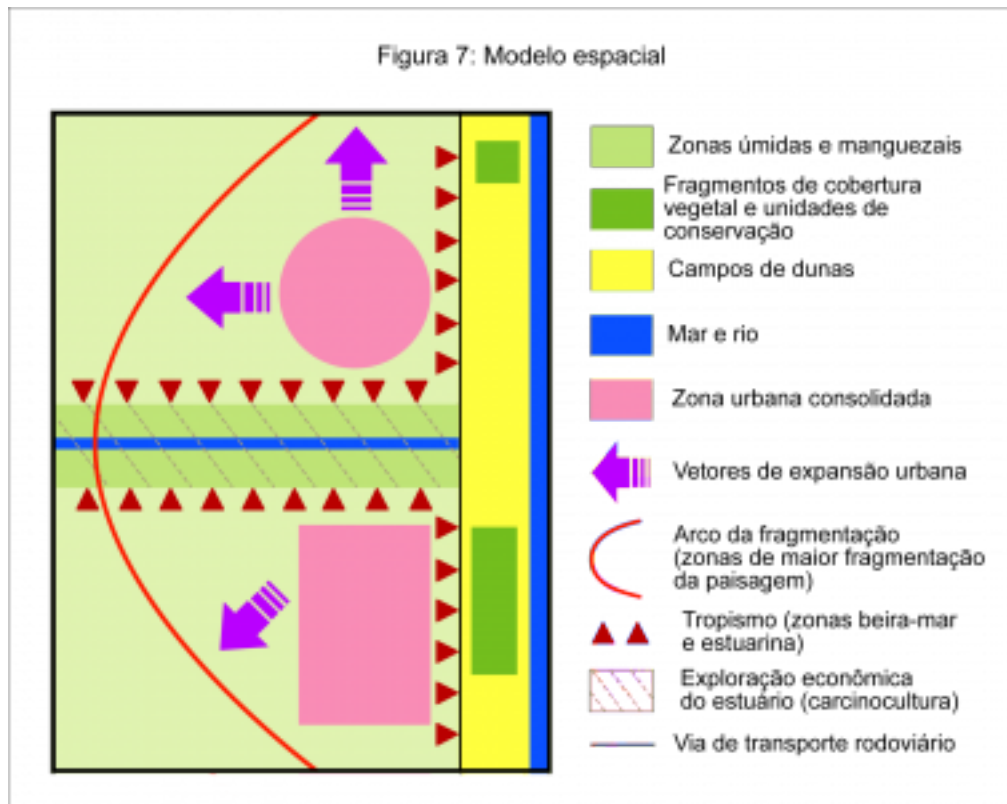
Figura 7: Modelo espacial

Zonas úmidas e manguezais

Fragmentos de cobertura vegetal e unidades de conservação

Campos de dunas

Mar e rio

Zona urbana consolidada

Vetores de expansão urbana

Arco da fragmentação (zonas de maior fragmentação da paisagem)

Tropismo (zonas beira-mar e estuarina)

Exploração econômica do estuário (carcinocultura)

Via de transporte rodoviário